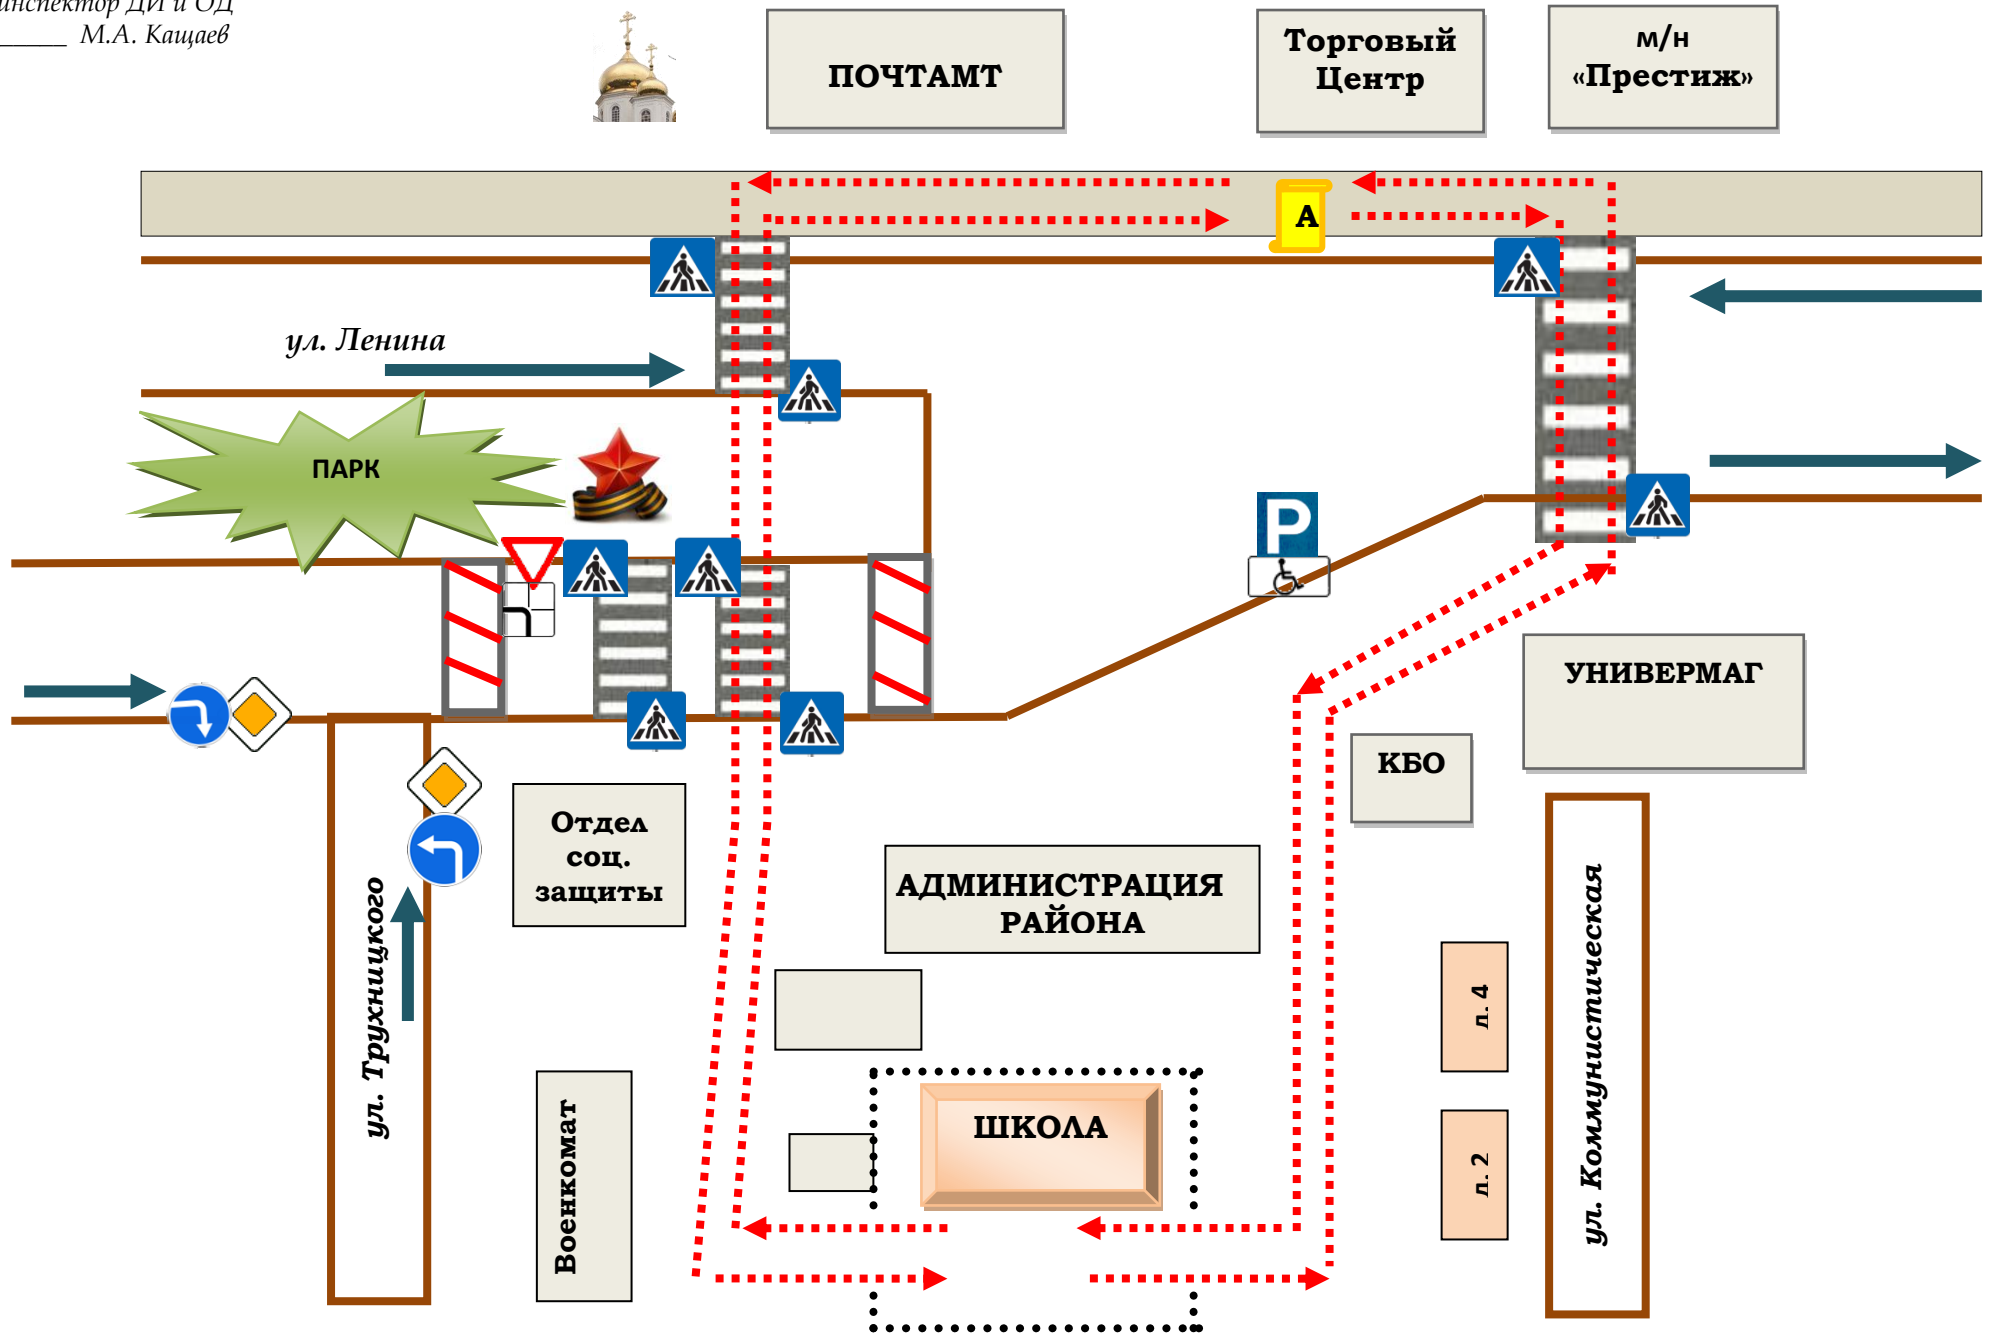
инспектор ДИ и ОД
_____ М.А. Кащаев

ПОЧТАМТ

Торговый Центр

м/н «Престиж»

А

ул. Ленина

ПАРК

Р

УНИВЕРМАГ

КБО

Отдел соц. защиты

АДМИНИСТРАЦИЯ РАЙОНА

ул. Трухницкого

ШКОЛА

Военкомат

л. 4

л. 2

ул. Коммунистическая